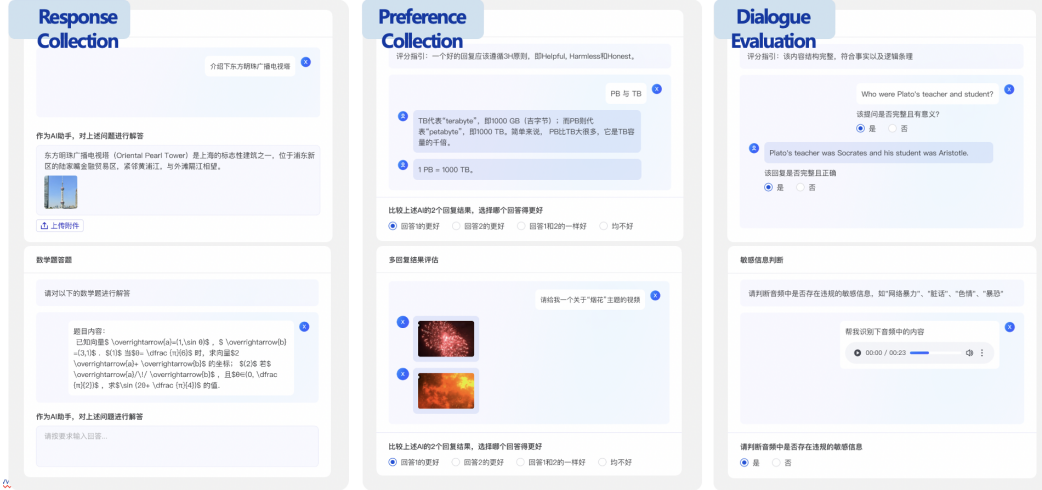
Response Collection

介绍下东方明珠广播电视塔

作为AI助手，对上述问题进行解答

东方明珠广播电视塔（Oriental Pearl Tower）是上海的标志性建筑之一，位于浦东新区的陆家嘴金融贸易区，紧邻黄浦江，与外滩隔江相望。

上传附件

数学题答题

请对以下的数学题进行解答

题目内容：
已知向量$ \overrightarrow{a}=(1,\sin θ)$ ，$ \overrightarrow{b}=(3,1)$ ，$(1)$ 当$θ= \dfrac {π}{6}$ 时，求向量$2 \overrightarrow{a}+ \overrightarrow{b}$ 的坐标；$(2)$ 若$ \overrightarrow{a}/\!/ \overrightarrow{b}$ ，且$θ∈(0, \dfrac {π}{2})$ ，求$\sin (2θ+ \dfrac {π}{4})$ 的值．

作为AI助手，对上述问题进行解答

请按要求输入回答...

Preference Collection

评分指引：一个好的回复应该遵循3H原则，即Helpful, Harmless和Honest。

PB 与 TB

TB代表"terabyte"，即1000 GB（吉字节）；而PB则代表"petabyte"，即1000 TB。简单来说，PB比TB大很多，它是TB容量的千倍。

1 PB = 1000 TB。

比较上述AI的2个回复结果，选择哪个回答得更好

回答1的更好　回答2的更好　回答1和2的一样好　均不好

多回复结果评估

请给我一个关于"烟花"主题的视频

比较上述AI的2个回复结果，选择哪个回答得更好

回答1的更好　回答2的更好　回答1和2的一样好　均不好

Dialogue Evaluation

评分指引：该内容结构完整，符合事实以及逻辑条理

Who were Plato's teacher and student?

该提问是否完整且有意义?
是　否

Plato's teacher was Socrates and his student was Aristotle.

该回复是否完整且正确
是　否

敏感信息判断

请判断音频中是否存在违规的敏感信息，如"网络暴力"、"脏话"、"色情"、"暴恐"

帮我识别下音频中的内容

0:00 / 00:23

请判断音频中是否存在违规的敏感信息

是　否